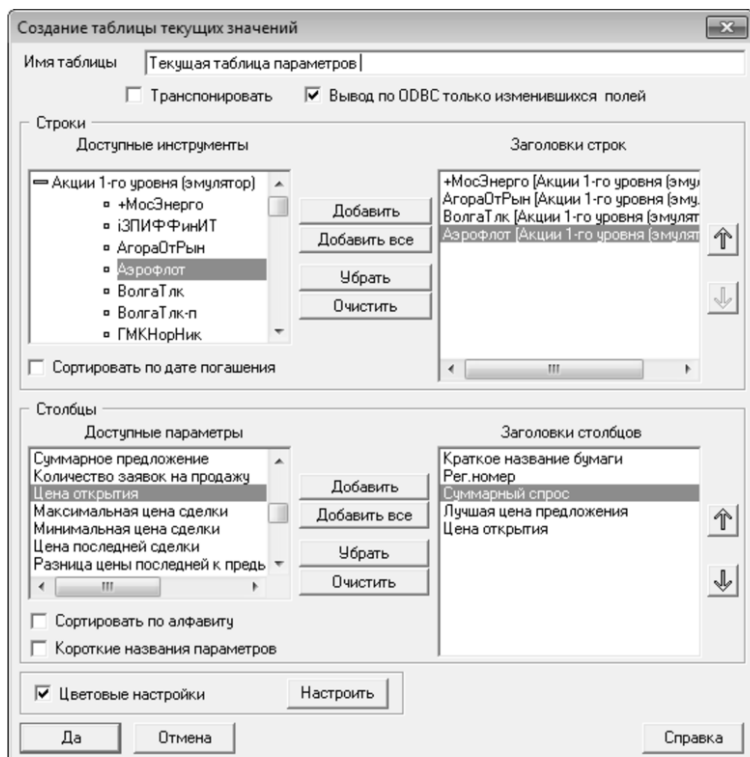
Создание таблицы текущих значений

Имя таблицы Текущая таблица параметров

Транспонировать

Вывод по ODBC только изменившихся полей

Строки

Доступные инструменты

Акции 1-го уровня (эмулятор)
+МосЭнерго
iЗПИФФинИТ
АгораОтРын
Аэрофлот
ВолгаТлк
ВолгаТлк-п
ГМКНорНик

Добавить
Добавить все
Убрать
Очистить

Заголовки строк

+МосЭнерго [Акции 1-го уровня (эму
АгораОтРын [Акции 1-го уровня (эму
ВолгаТлк [Акции 1-го уровня (эмулят
Аэрофлот [Акции 1-го уровня (эмулят

Сортировать по дате погашения

Столбцы

Доступные параметры

Суммарное предложение
Количество заявок на продажу
Цена открытия
Максимальная цена сделки
Минимальная цена сделки
Цена последней сделки
Разница цены последней к предь

Добавить
Добавить все
Убрать
Очистить

Заголовки столбцов

Краткое название бумаги
Рег.номер
Суммарный спрос
Лучшая цена предложения
Цена открытия

Сортировать по алфавиту

Короткие названия параметров

Цветовые настройки

Настроить

Да

Отмена

Справка